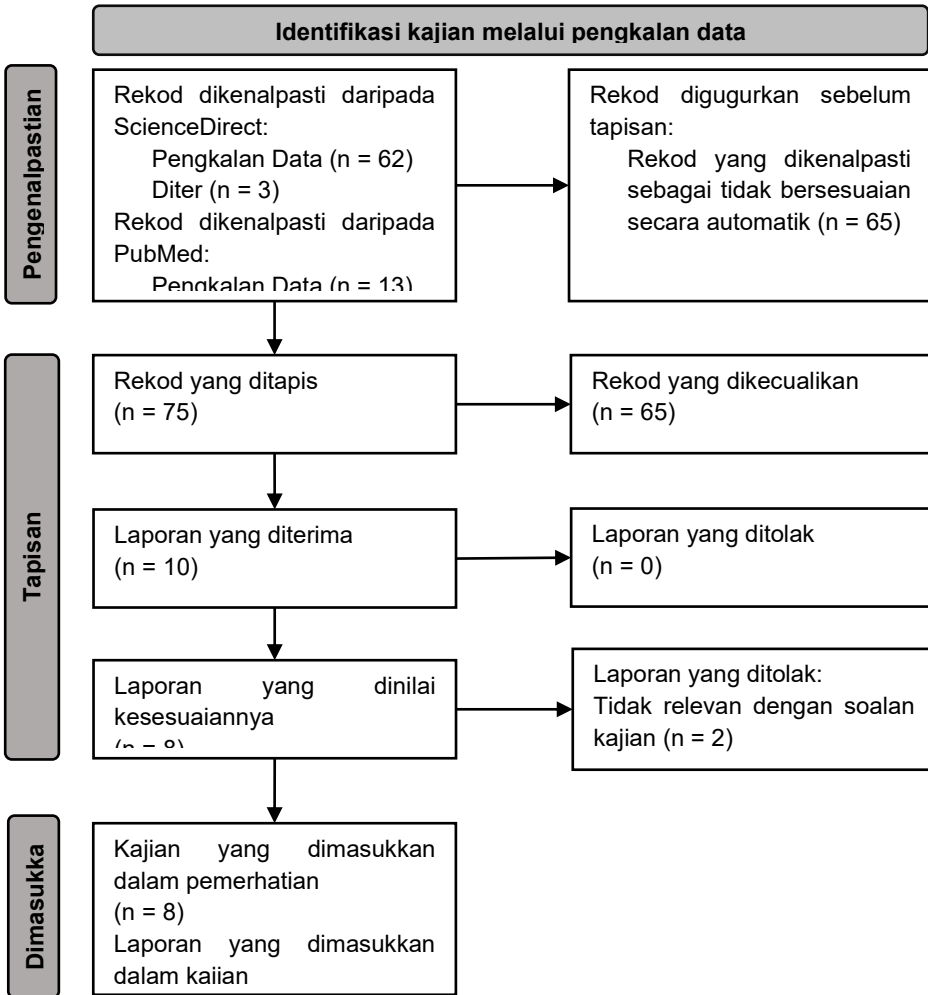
Identifikasi kajian melalui pengkalan data

Pengenalpastian

Rekod dikenalpasti daripada ScienceDirect:
Pengkalan Data (n = 62)
Diter (n = 3)
Rekod dikenalpasti daripada PubMed:
Pengkalan Data (n = 13)

Rekod digugurkan sebelum tapisan:
Rekod yang dikenalpasti sebagai tidak bersesuaian secara automatik (n = 65)

Tapisan

Rekod yang ditapis
(n = 75)

Rekod yang dikecualikan
(n = 65)

Laporan yang diterima
(n = 10)

Laporan yang ditolak
(n = 0)

Laporan yang dinilai kesesuaiannya
(n = 8)

Laporan yang ditolak:
Tidak relevan dengan soalan kajian (n = 2)

Dimasukka

Kajian yang dimasukkan dalam pemerhatian
(n = 8)
Laporan yang dimasukkan dalam kajian